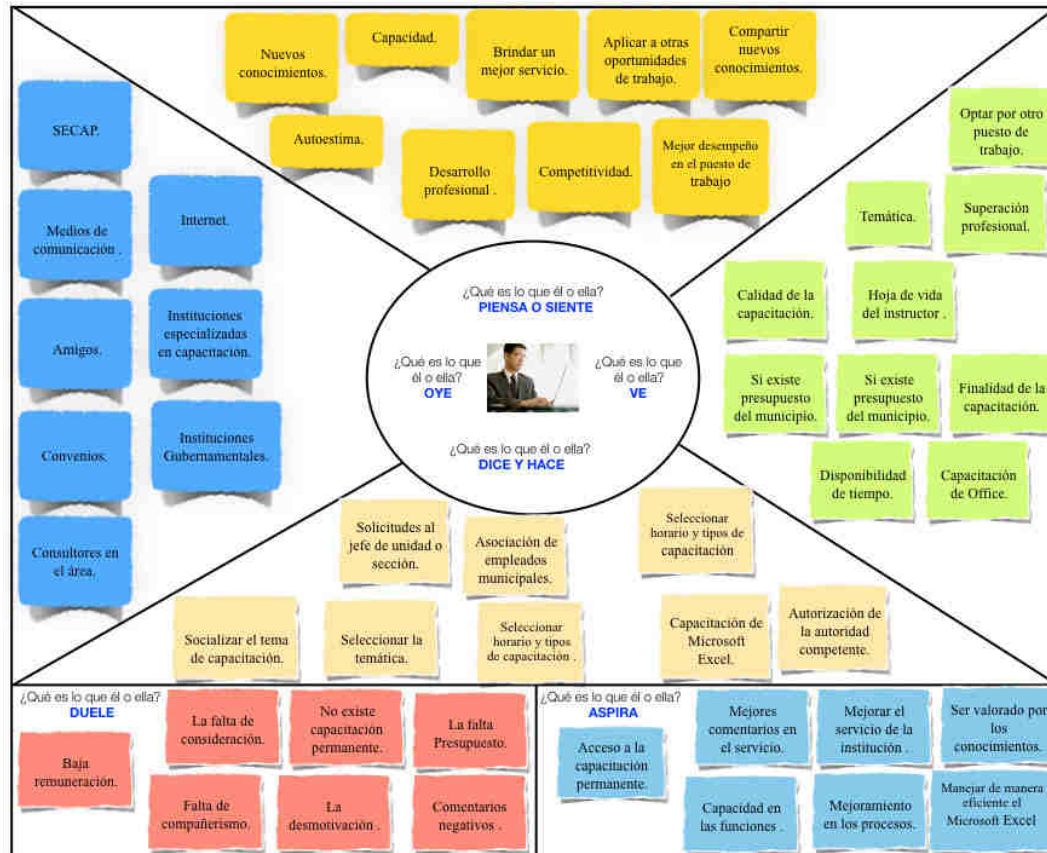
Nuevos conocimientos.

Capacidad.

Brindar un mejor servicio.

Aplicar a otras oportunidades de trabajo.

Compartir nuevos conocimientos.

Autoestima.

Desarrollo profesional .

Competitividad.

Mejor desempeño en el puesto de trabajo

SECAP.

Medios de comunicación .

Internet.

Amigos.

Instituciones especializadas en capacitacion.

Convenios.

Instituciones Gubernamentales.

Consultores en el área.

Optar por otro puesto de trabajo.

Temática.

Superación profesional.

Calidad de la capacitación.

Hoja de vida del instructor .

Si existe presupuesto del municipio.

Si existe presupuesto del municipio.

Finalidad de la capacitación.

Disponibilidad de tiempo.

Capacitación de Office.

¿Qué es lo que él o ella?
PIENSA O SIENTE

¿Qué es lo que él o ella?
OYE

¿Qué es lo que él o ella?
VE

¿Qué es lo que él o ella?
DICE Y HACE

Solicitudes al jefe de unidad o sección.

Asociación de empleados municipales.

Seleccionar horario y tipos de capacitación

Socializar el tema de capacitación.

Seleccionar la temática.

Seleccionar horario y tipos de capacitación .

Capacitación de Microsoft Excel.

Autorización de la autoridad competente.

¿Qué es lo que él o ella?
DUELE

Baja remuneración.

La falta de consideración.

No existe capacitación permanente.

La falta Presupuesto.

Falta de compañerismo.

La desmotivación .

Comentarios negativos .

¿Qué es lo que él o ella?
ASPIRA

Acceso a la capacitación permanente.

Mejores comentarios en el servicio.

Mejorar el servicio de la institución .

Ser valorado por los conocimientos.

Capacidad en las funciones .

Mejoramiento en los procesos.

Manejar de manera eficiente el Microsoft Excel